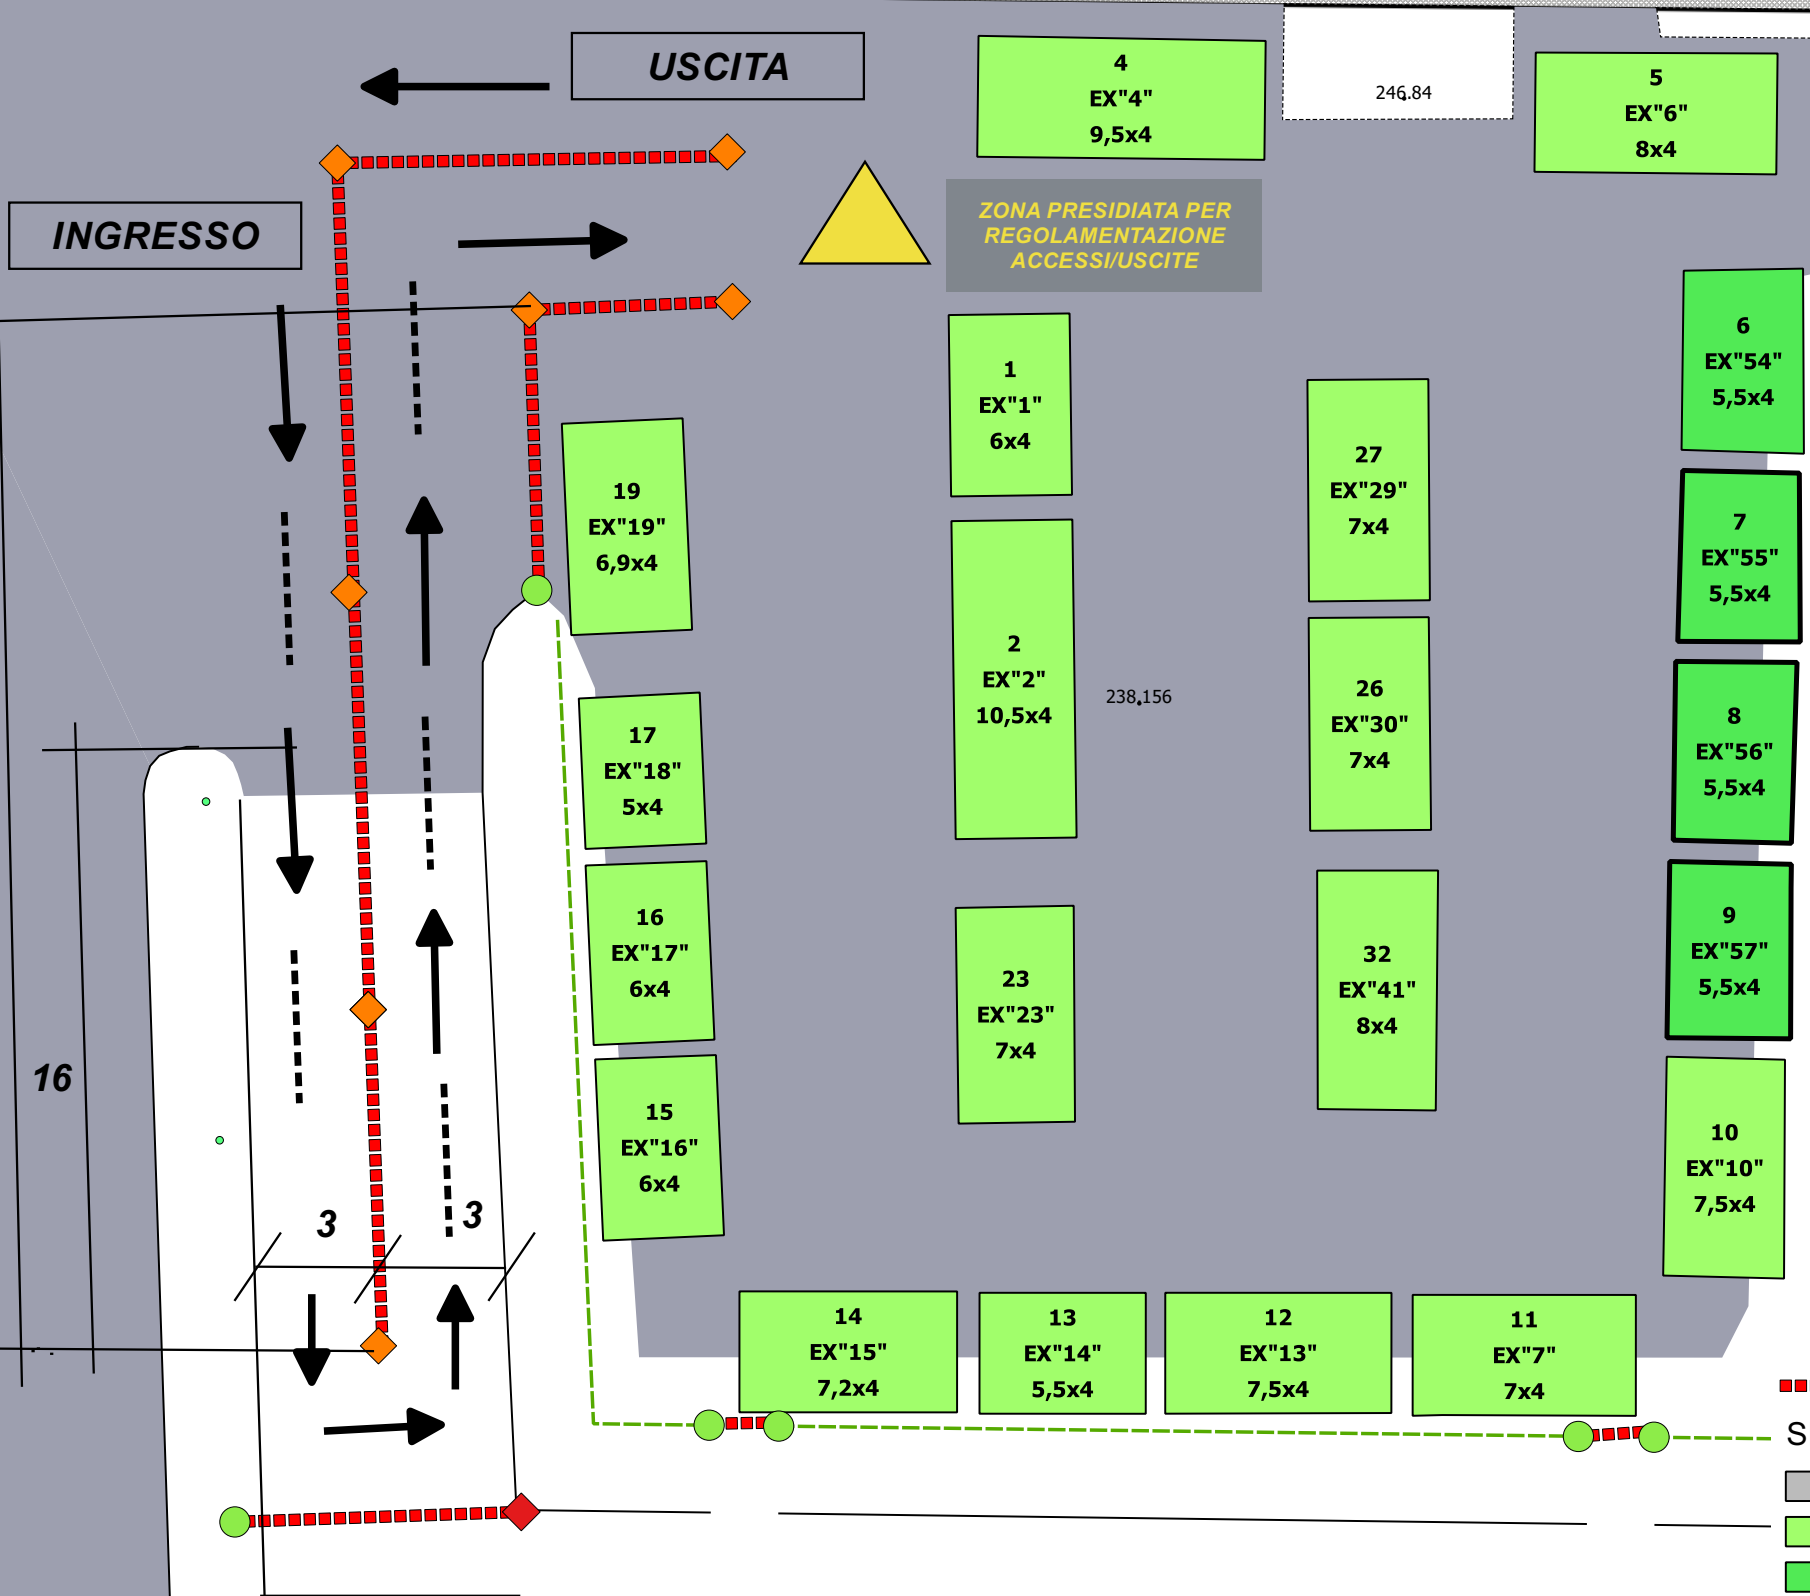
USCITA

INGRESSO

4
EX"4"
9,5x4

246.84

5
EX"6"
8x4

ZONA PRESIDIATA PER REGOLAMENTAZIONE ACCESSI/USCITE

1
EX"1"
6x4

27
EX"29"
7x4

6
EX"54"
5,5x4

19
EX"19"
6,9x4

7
EX"55"
5,5x4

2
EX"2"
10,5x4

238.156

26
EX"30"
7x4

17
EX"18"
5x4

8
EX"56"
5,5x4

16
EX"17"
6x4

9
EX"57"
5,5x4

23
EX"23"
7x4

32
EX"41"
8x4

16

15
EX"16"
6x4

10
EX"10"
7,5x4

3

3

14
EX"15"
7,2x4

13
EX"14"
5,5x4

12
EX"13"
7,5x4

11
EX"7"
7x4

S